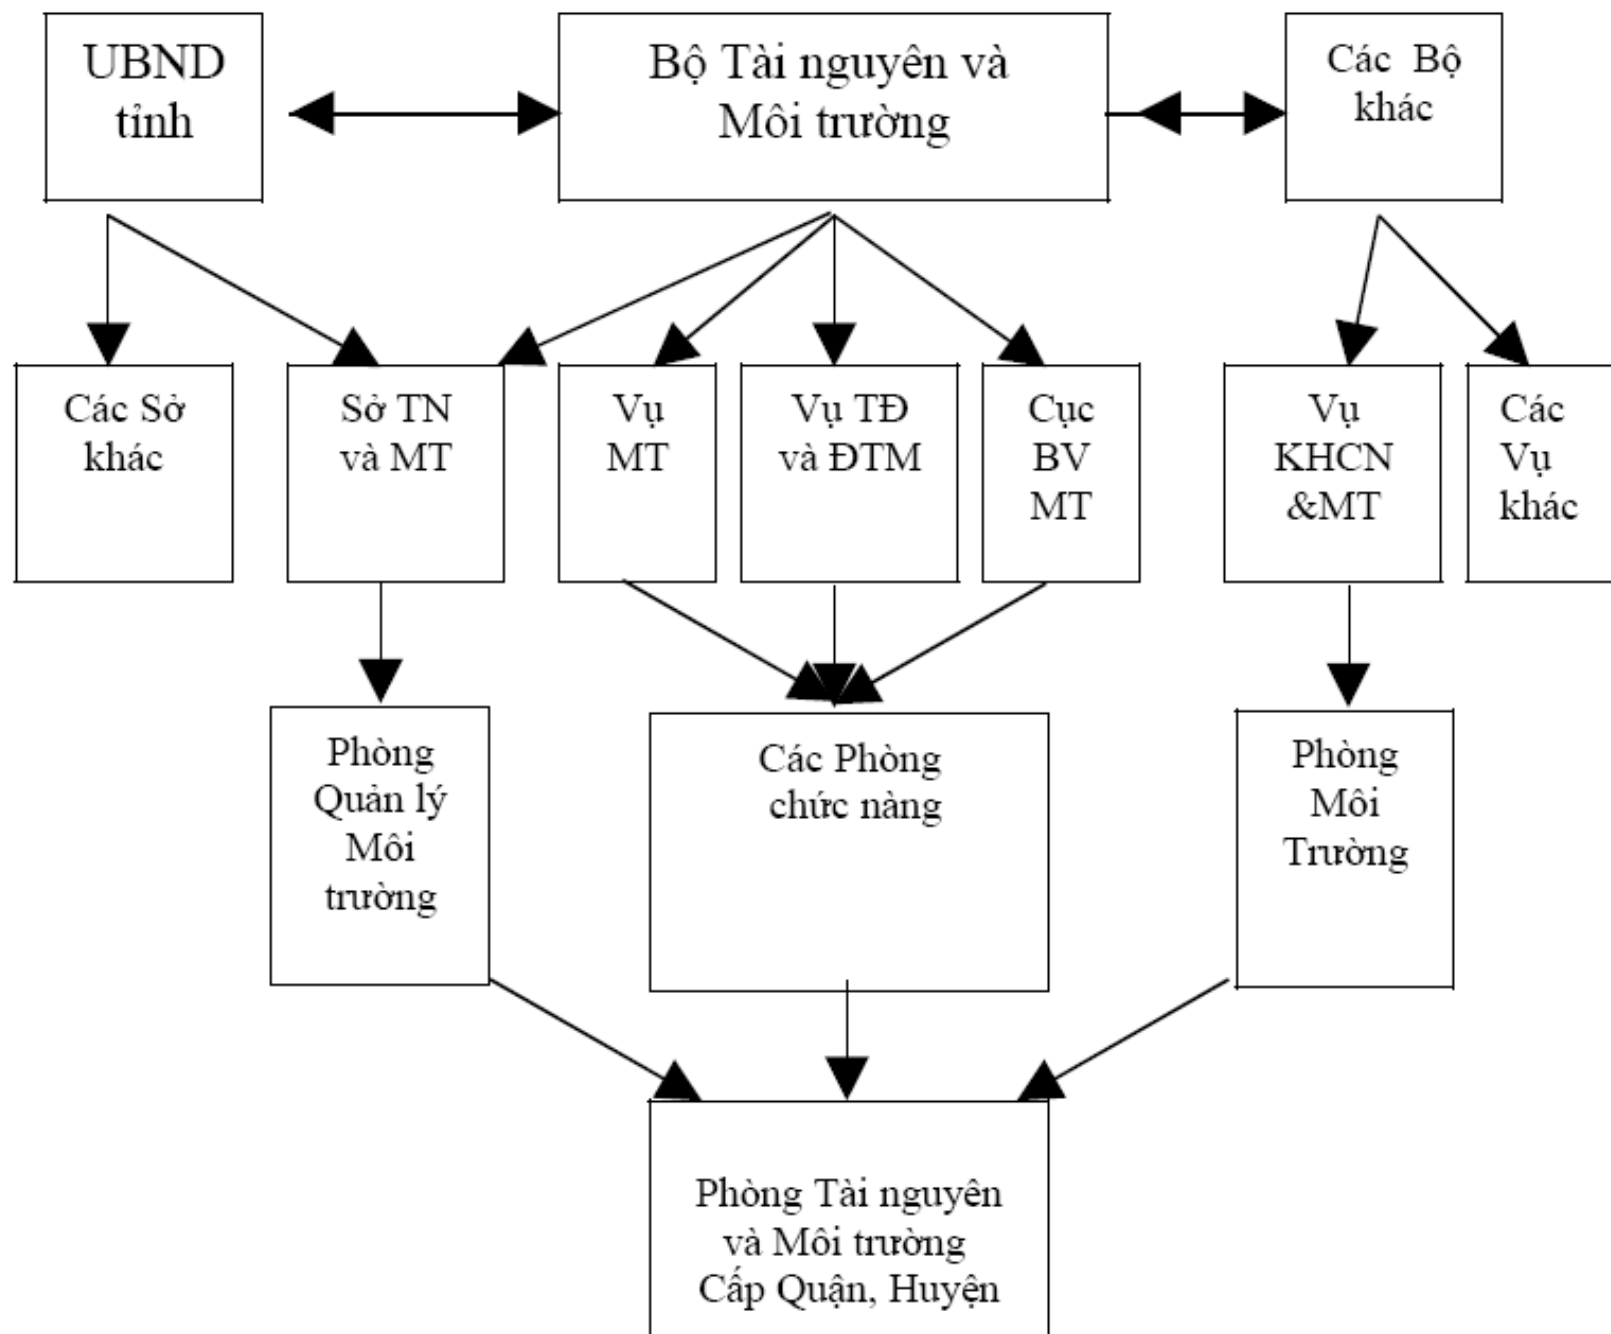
UBND tỉnh

Bộ Tài nguyên và Môi trường

Các Bộ khác

Các Sở khác

Sở TN và MT

Vụ MT

Vụ TĐ và ĐTM

Cục BV MT

Vụ KHCN &MT

Các Vụ khác

Phòng Quản lý Môi trường

Các Phòng chức năng

Phòng Môi Trường

Phòng Tài nguyên và Môi trường Cấp Quận, Huyện